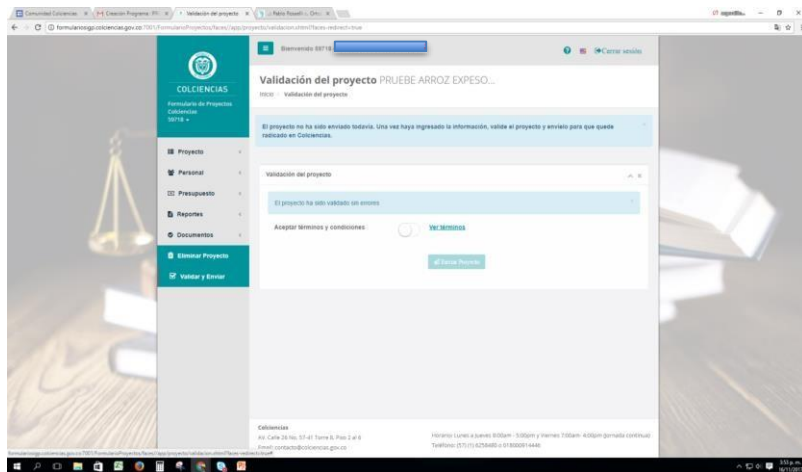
Comunidad Colciencias | Creacion Programa | Validación del proyecto | Pablo Rosell

formularioxgp.colciencias.gov.co:7001/FormularioProyectos/faces/app/proyecto/validacion.xhtml?faces-redirect=true

Bienvenido 59718 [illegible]

Cerrar sesión

COLCIENCIAS

Formulario de Proyectos Colciencias 59718

Proyecto

Personal

Presupuesto

Reportes

Documentos

Eliminar Proyecto

Validar y Enviar

Validación del proyecto PRUEBE ARROZ EXPESO...

Inicio / Validación del proyecto

El proyecto no ha sido enviado todavía. Una vez haya ingresado la información, valide el proyecto y envíelo para que quede radicado en Colciencias.

Validación del proyecto

El proyecto ha sido validado sin errores

Aceptar términos y condiciones

Ver términos

Enviar Proyecto

Colciencias

Av. Calle 26 No. 57-41 Torre 8, Piso 2 al 6

Email: contacto@colciencias.gov.co

Horario: Lunes a jueves 8:00am - 5:00pm y Viernes 7:00am - 4:00pm (jornada continua)

Teléfono: (57)(1) 6258480 o 018000914446

formularioxgp.colciencias.gov.co:7001/FormularioProyectos/faces/app/proyecto/validacion.xhtml?faces-redirect=true#